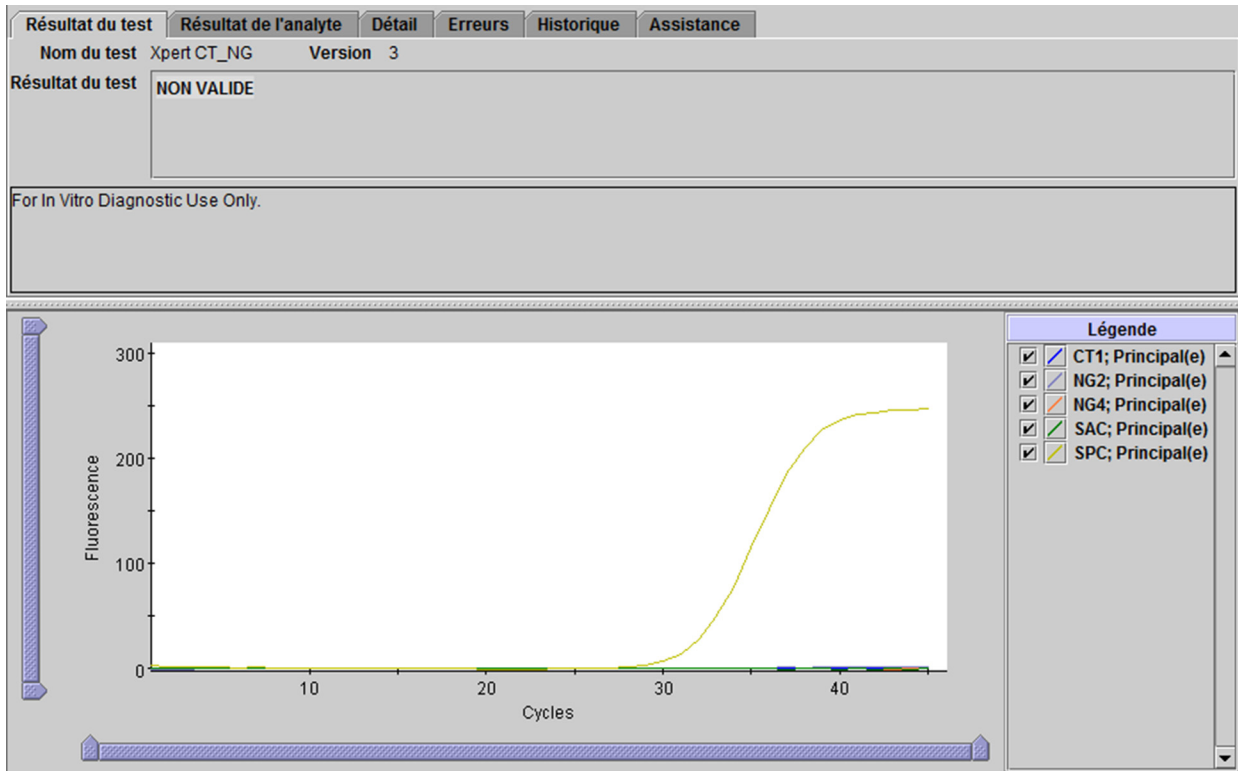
Résultat du test | Résultat de l'analyte | Détail | Erreurs | Historique | Assistance

Nom du test Xpert CT_NG Version 3

Résultat du test NON VALIDE

For In Vitro Diagnostic Use Only.

300
200
100
0
Fluorescence
10
20
30
40
Cycles

Légende
CT1; Principal(e)
NG2; Principal(e)
NG4; Principal(e)
SAC; Principal(e)
SPC; Principal(e)